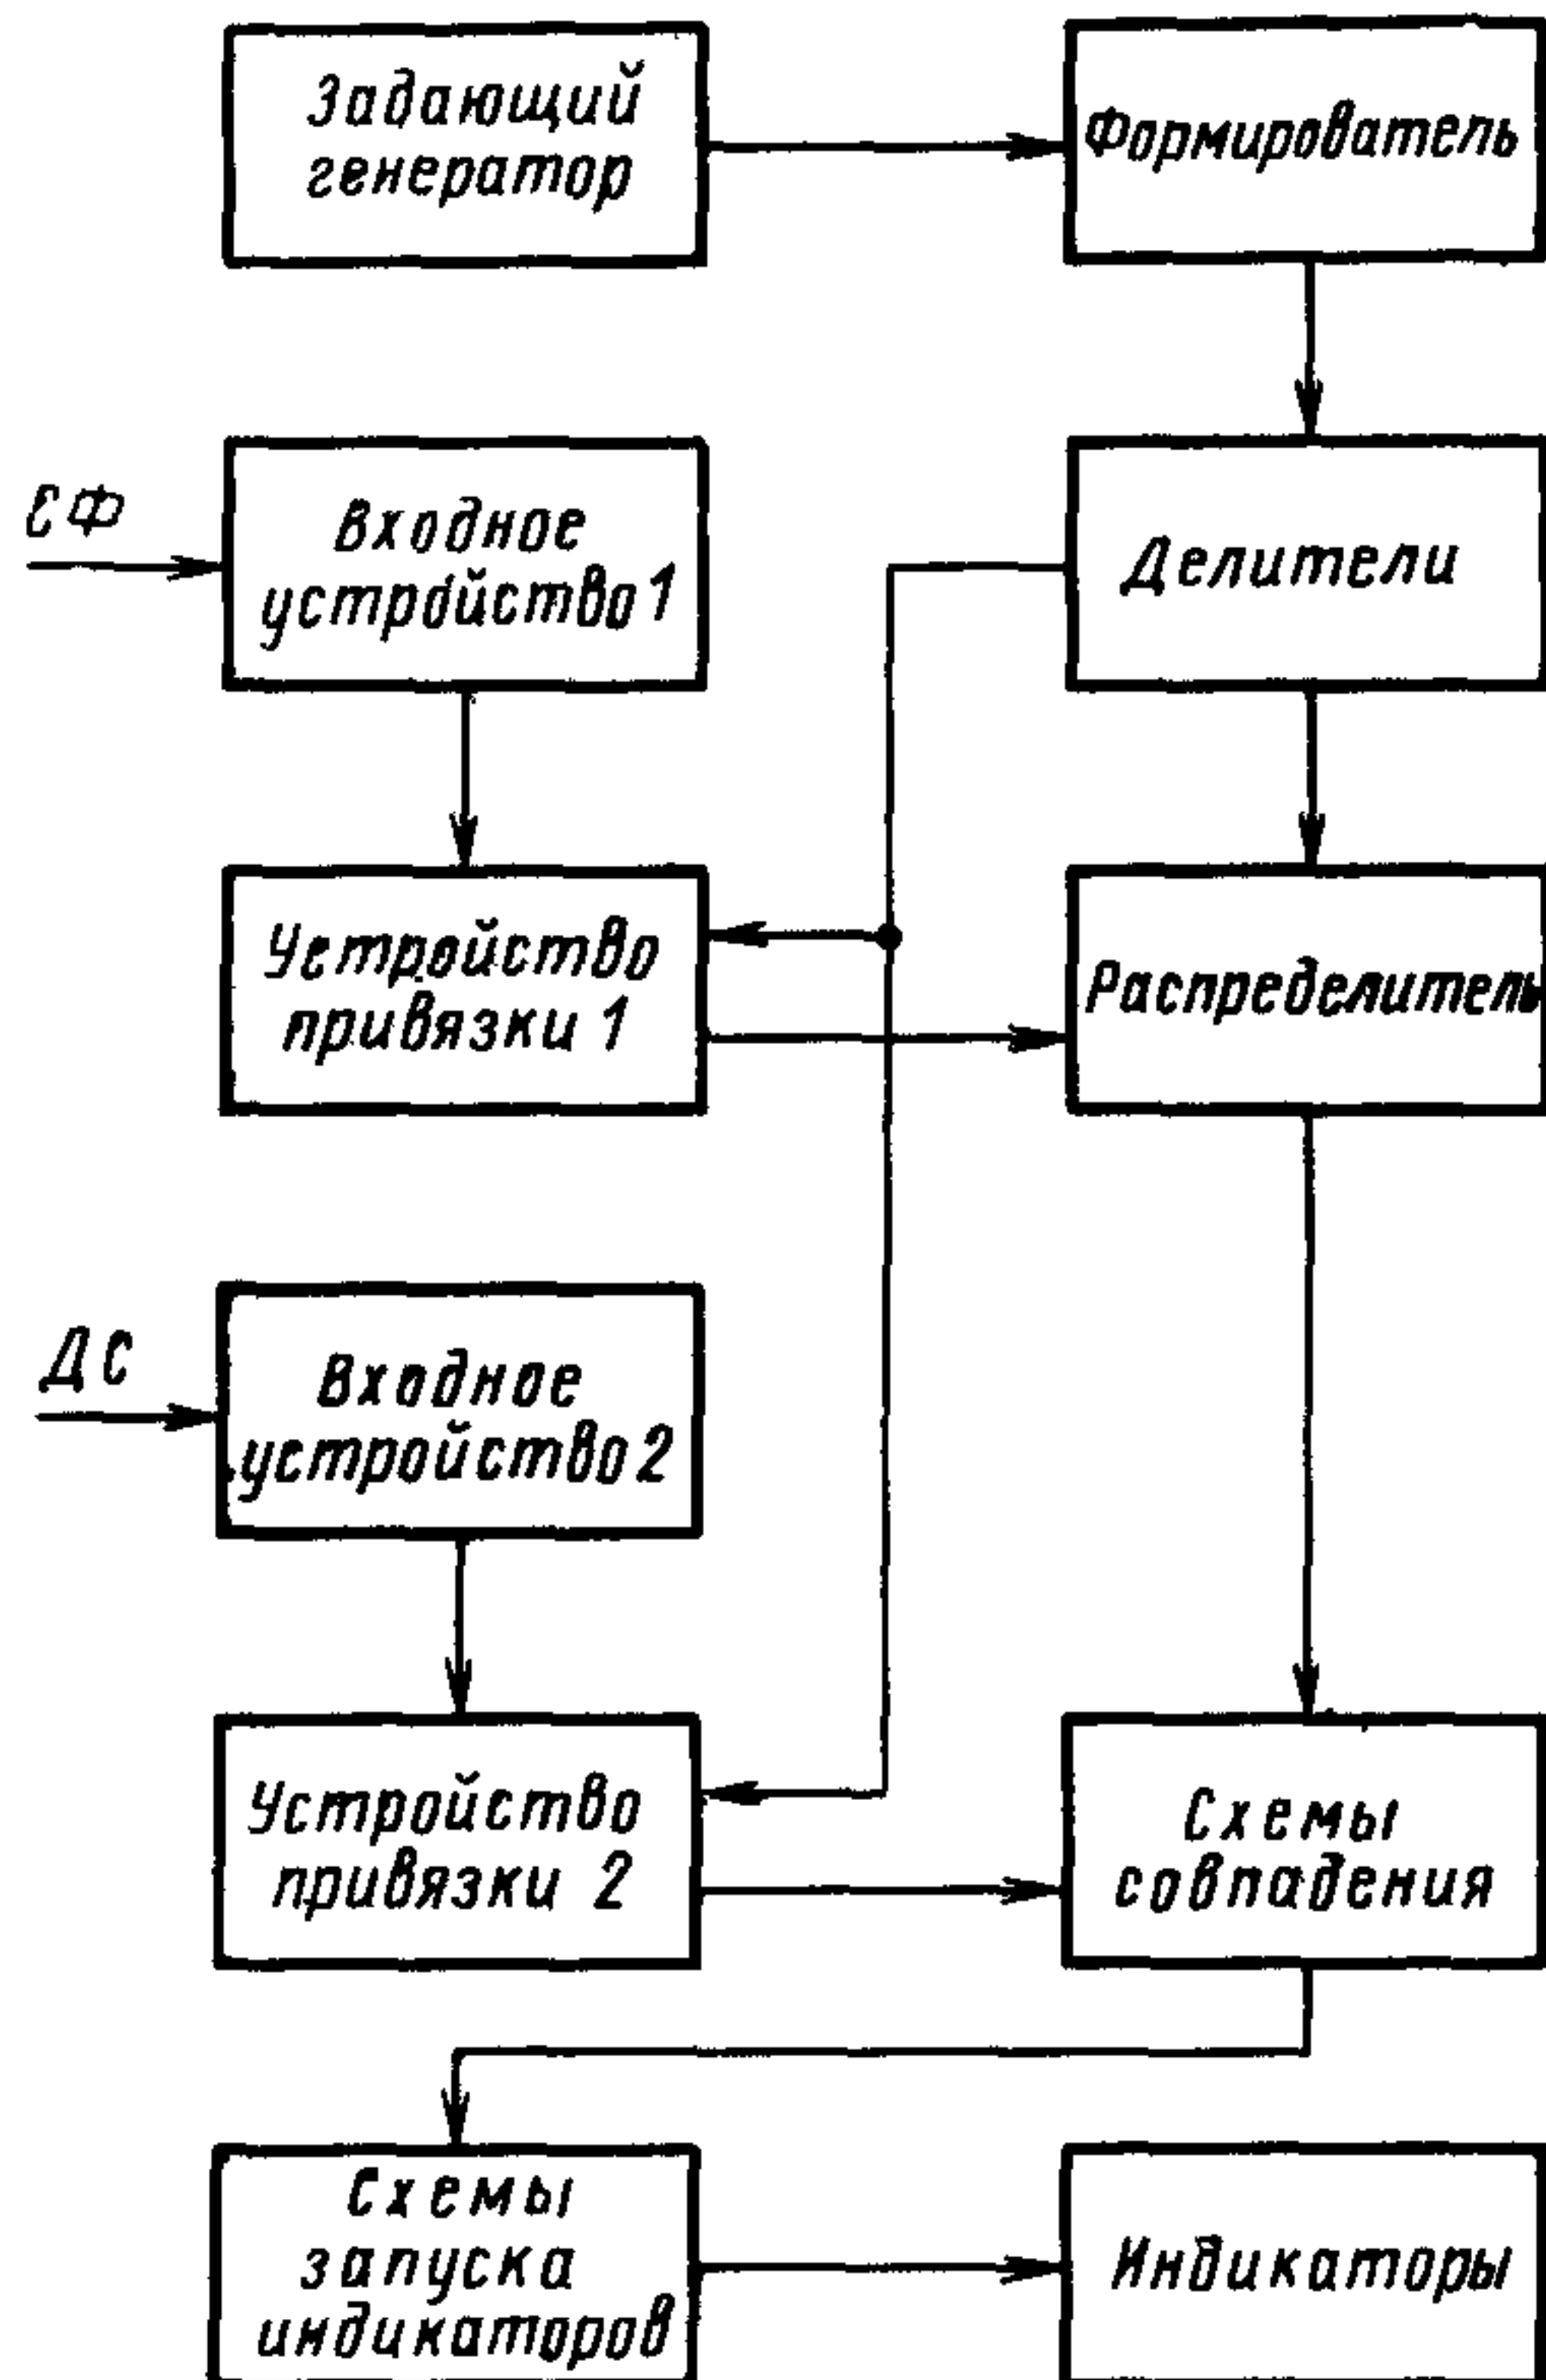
Задающий генератор

Формирователь

СФ

Входное устройство 1

Делители

Устройство привязки 1

Распределитель

ДС

Входное устройство 2

Устройство привязки 2

Схемы совпадения

Схемы запуска индикаторов

Индикаторы